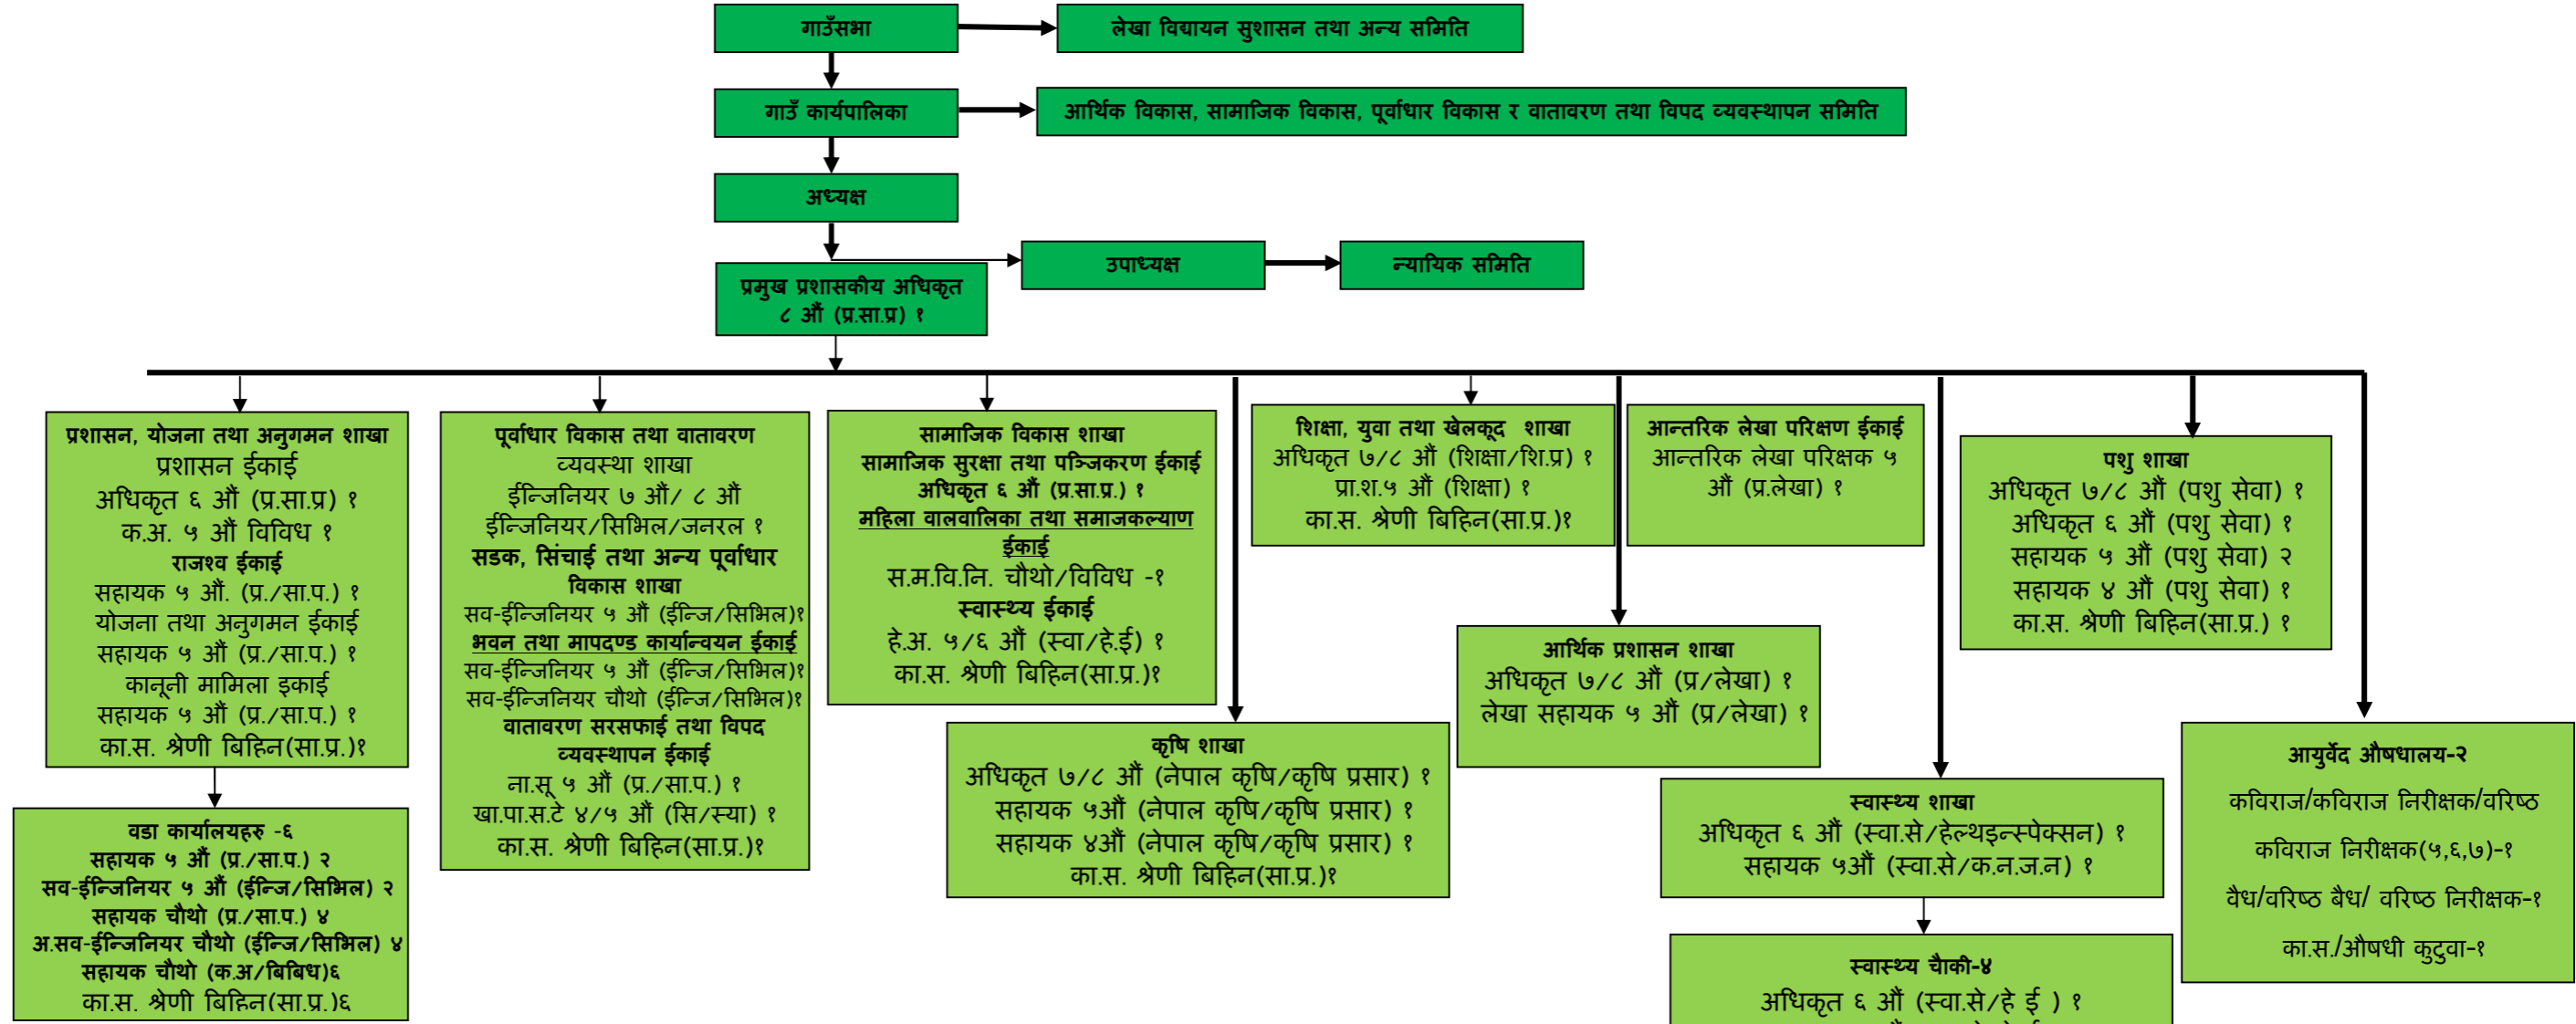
गाउँसभा

लेखा विधायन सुशासन तथा अन्य समिति

गाउँ कार्यपालिका

आर्थिक विकास, सामाजिक विकास, पूर्वाधार विकास र वातावरण तथा विपद व्यवस्थापन समिति

अध्यक्ष

उपाध्यक्ष

न्यायिक समिति

प्रमुख प्रशासकीय अधिकृत ८ औं (प्र.सा.प्र) १

प्रशासन, योजना तथा अनुगमन शाखा
प्रशासन ईकाई
अधिकृत ६ औं (प्र.सा.प्र) १
क.अ. ५ औं विविध १
राजश्व ईकाई
सहायक ५ औं. (प्र./सा.प.) १
योजना तथा अनुगमन ईकाई
सहायक ५ औं (प्र./सा.प.) १
कानूनी मामिला इकाई
सहायक ५ औं (प्र./सा.प.) १
का.स. श्रेणी बिहिन(सा.प्र.)१

वडा कार्यालयहरु -६
सहायक ५ औं (प्र./सा.प.) २
सव-ईन्जिनियर ५ औं (ईन्जि/सिभिल) २
सहायक चौथो (प्र./सा.प.) ४
अ.सव-ईन्जिनियर चौथो (ईन्जि/सिभिल) ४
सहायक चौथो (क.अ/बिबिध)६
का.स. श्रेणी बिहिन(सा.प्र.)६

पूर्वाधार विकास तथा वातावरण व्यवस्था शाखा
ईन्जिनियर ७ औं/ ८ औं
ईन्जिनियर/सिभिल/जनरल १
सडक, सिंचाई तथा अन्य पूर्वाधार विकास शाखा
सव-ईन्जिनियर ५ औं (ईन्जि/सिभिल)१
भवन तथा मापदण्ड कार्यान्वयन ईकाई
सव-ईन्जिनियर ५ औं (ईन्जि/सिभिल)१
सव-ईन्जिनियर चौथो (ईन्जि/सिभिल)१
वातावरण सरसफाई तथा विपद व्यवस्थापन ईकाई
ना.सू ५ औं (प्र./सा.प.) १
खा.पा.स.टे ४/५ औं (सि/स्या) १
का.स. श्रेणी बिहिन(सा.प्र.)१

सामाजिक विकास शाखा
सामाजिक सुरक्षा तथा पञ्जिकरण ईकाई
अधिकृत ६ औं (प्र.सा.प्र.) १
महिला वालवालिका तथा समाजकल्याण ईकाई
स.म.वि.नि. चौथो/विविध -१
स्वास्थ्य ईकाई
हे.अ. ५/६ औं (स्वा/हे.ई) १
का.स. श्रेणी बिहिन(सा.प्र.)१

शिक्षा, युवा तथा खेलकूद शाखा
अधिकृत ७/८ औं (शिक्षा/शि.प्र) १
प्रा.श.५ औं (शिक्षा) १
का.स. श्रेणी बिहिन(सा.प्र.)१

आन्तरिक लेखा परिक्षण ईकाई
आन्तरिक लेखा परिक्षक ५ औं (प्र.लेखा) १

पशु शाखा
अधिकृत ७/८ औं (पशु सेवा) १
अधिकृत ६ औं (पशु सेवा) १
सहायक ५ औं (पशु सेवा) २
सहायक ४ औं (पशु सेवा) १
का.स. श्रेणी बिहिन(सा.प्र.) १

आर्थिक प्रशासन शाखा
अधिकृत ७/८ औं (प्र/लेखा) १
लेखा सहायक ५ औं (प्र/लेखा) १

कृषि शाखा
अधिकृत ७/८ औं (नेपाल कृषि/कृषि प्रसार) १
सहायक ५औं (नेपाल कृषि/कृषि प्रसार) १
सहायक ४औं (नेपाल कृषि/कृषि प्रसार) १
का.स. श्रेणी बिहिन(सा.प्र.)१

स्वास्थ्य शाखा
अधिकृत ६ औं (स्वा.से/हेल्थइन्स्पेक्सन) १
सहायक ५औं (स्वा.से/क.न.ज.न) १

स्वास्थ्य चौकी-४
अधिकृत ६ औं (स्वा.से/हे ई ) १

आयुर्वेद औषधालय-२
कविराज/कविराज निरीक्षक/वरिष्ठ कविराज निरीक्षक(५,६,७)-१
वैध/वरिष्ठ बैध/ वरिष्ठ निरीक्षक-१
का.स./औषधी कुटुवा-१